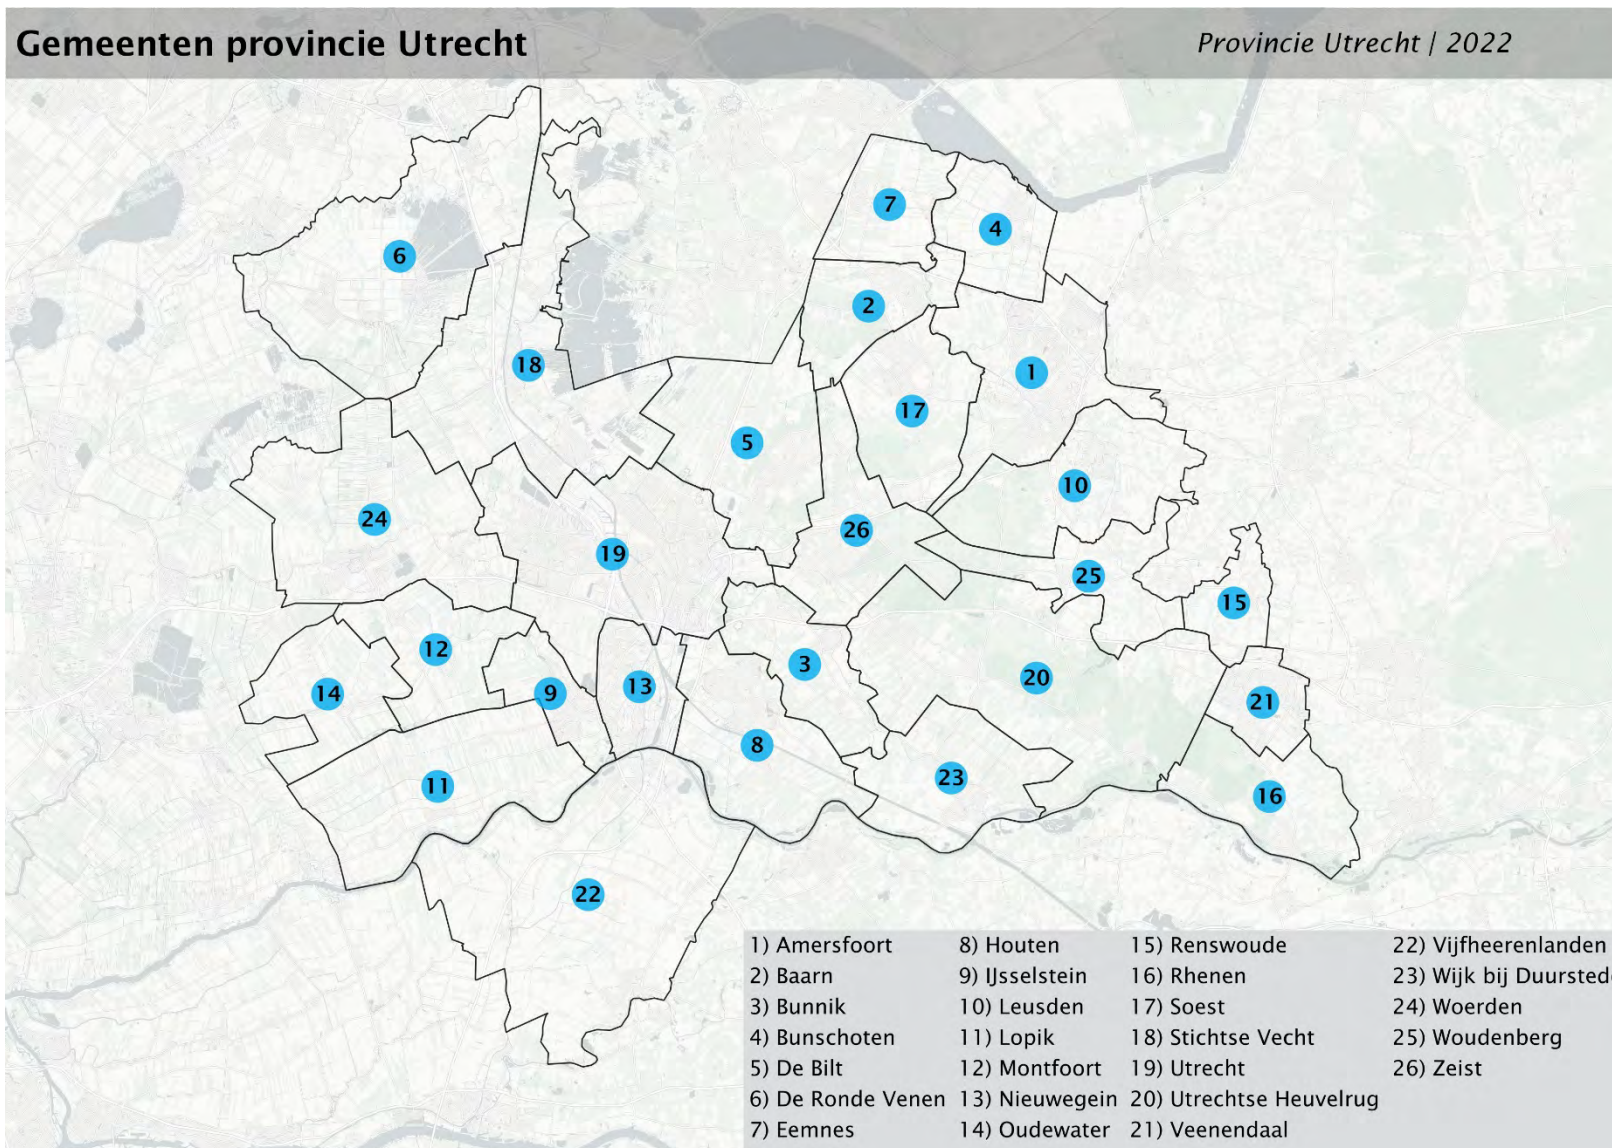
Gemeenten provincie Utrecht

Provincie Utrecht | 2022

7

4

6

2

18

1

17

5

10

24

26

19

25

15

12

3

20

14

9

13

21

8

23

16

11

22

1) Amersfoort
2) Baarn
3) Bunnik
4) Bunschoten
5) De Bilt
6) De Ronde Venen
7) Eemnes

8) Houten
9) IJsselstein
10) Leusden
11) Lopik
12) Montfoort
13) Nieuwegein
14) Oudewater

15) Renswoude
16) Rhenen
17) Soest
18) Stichtse Vecht
19) Utrecht
20) Utrechtse Heuvelrug
21) Veenendaal

22) Vijfheerenlanden
23) Wijk bij Duursted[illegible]
24) Woerden
25) Woudenberg
26) Zeist